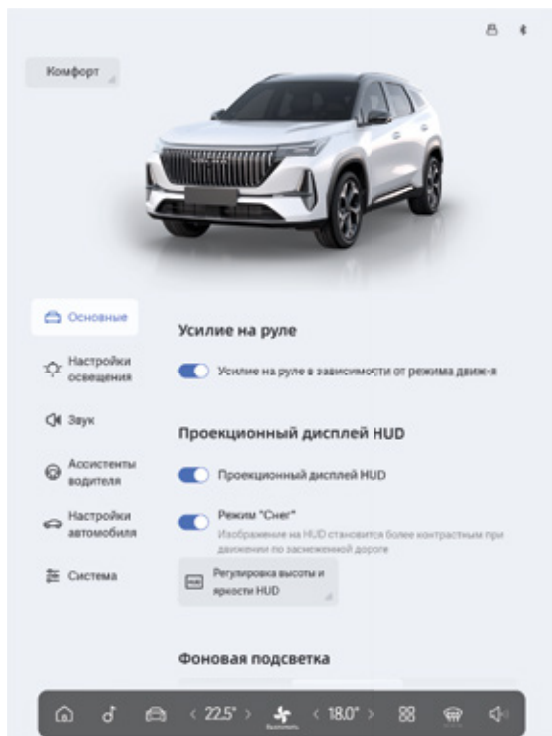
Комфорт

Основные

Настройки освещения

Звук

Ассистенты водителя

Настройки автомобиля

Система

Усилие на руле

Усилие на руле в зависимости от режима движ-я

Проекционный дисплей HUD

Проекционный дисплей HUD

Режим "Снег"
Изображение на HUD становится более контрастным при движении по заснеженной дороге

Регулировка высоты и яркости HUD

Фоновая подсветка

< 22.5° > < 18.0° >